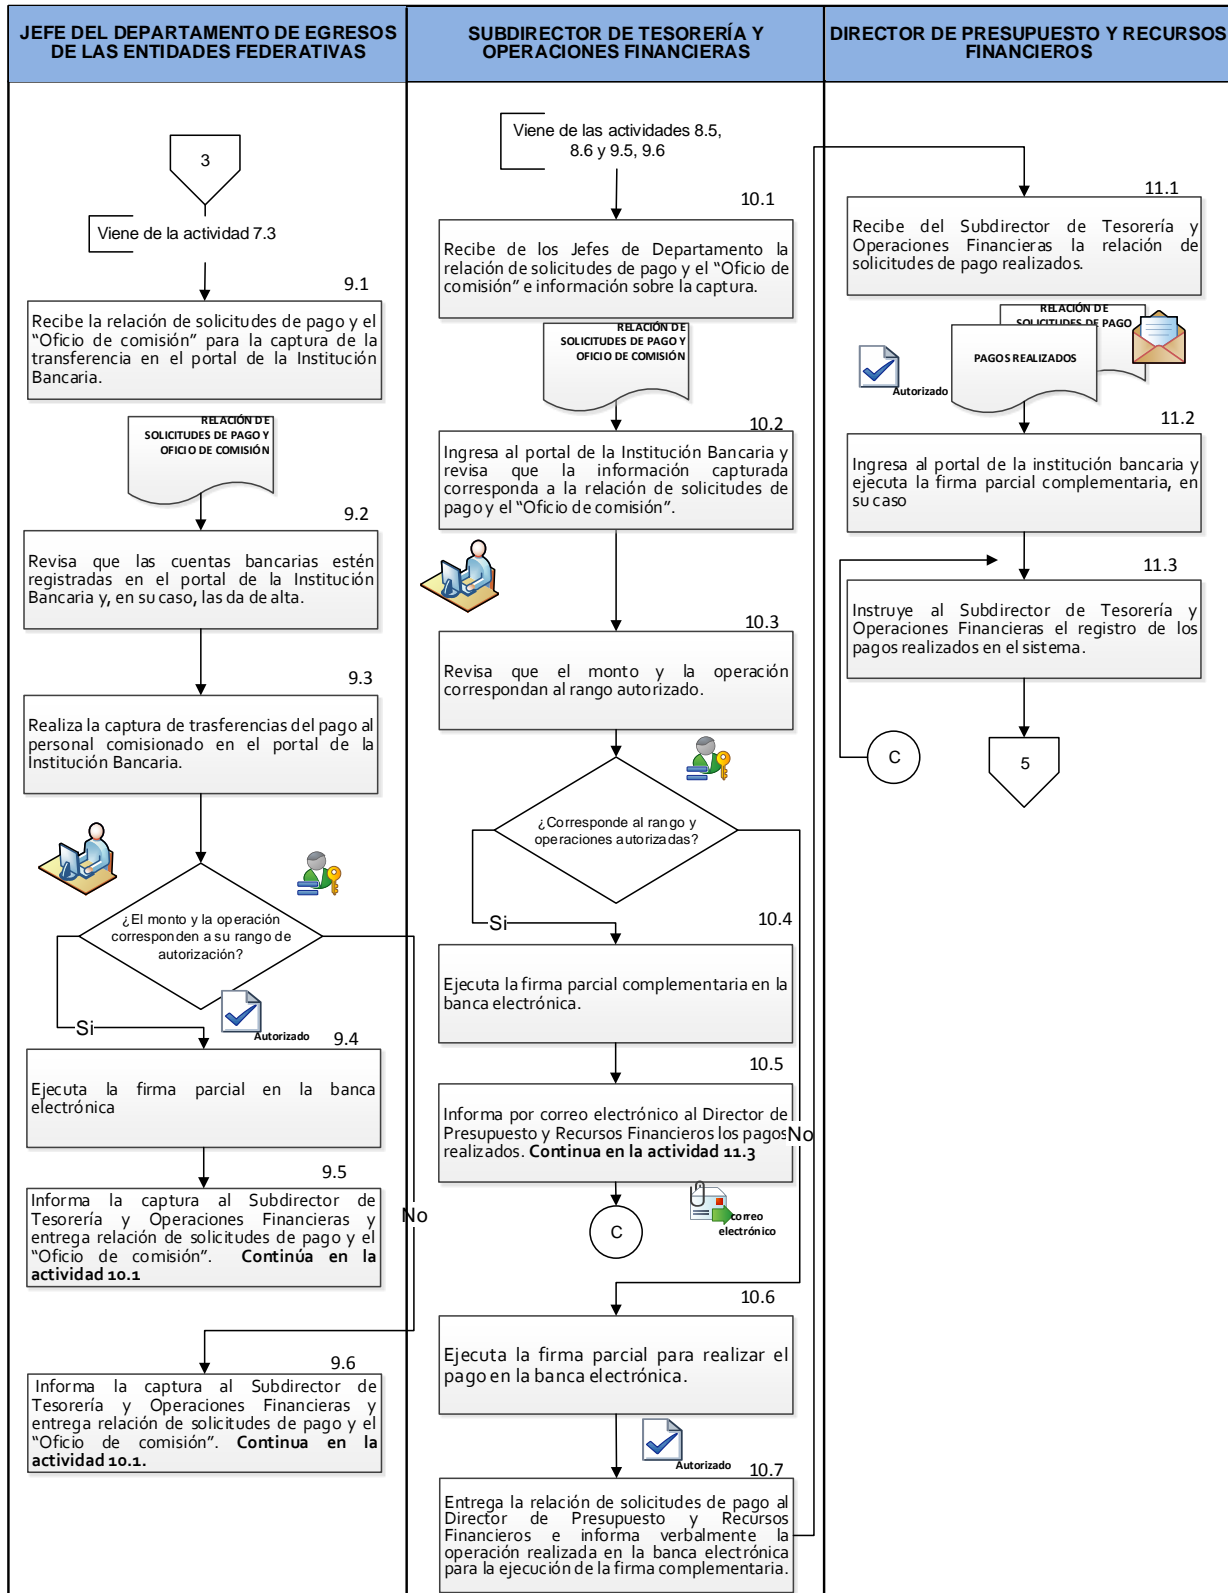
JEFE DEL DEPARTAMENTO DE EGRESOS DE LAS ENTIDADES FEDERATIVAS

3

Viene de la actividad 7.3

9.1

Recibe la relación de solicitudes de pago y el "Oficio de comisión" para la captura de la transferencia en el portal de la Institución Bancaria.

RELACIÓN DE SOLICITUDES DE PAGO Y OFICIO DE COMISIÓN

9.2

Revisa que las cuentas bancarias estén registradas en el portal de la Institución Bancaria y, en su caso, las da de alta.

9.3

Realiza la captura de trasferencias del pago al personal comisionado en el portal de la Institución Bancaria.

¿El monto y la operación corresponden a su rango de autorización?

Si

Autorizado

9.4

Ejecuta la firma parcial en la banca electrónica

9.5

Informa la captura al Subdirector de Tesorería y Operaciones Financieras y entrega relación de solicitudes de pago y el "Oficio de comisión". **Continúa en la actividad 10.1**

No

9.6

Informa la captura al Subdirector de Tesorería y Operaciones Financieras y entrega relación de solicitudes de pago y el "Oficio de comisión". **Continua en la actividad 10.1.**

SUBDIRECTOR DE TESORERÍA Y OPERACIONES FINANCIERAS

Viene de las actividades 8.5, 8.6 y 9.5, 9.6

10.1

Recibe de los Jefes de Departamento la relación de solicitudes de pago y el "Oficio de comisión" e información sobre la captura.

RELACIÓN DE SOLICITUDES DE PAGO Y OFICIO DE COMISIÓN

10.2

Ingresa al portal de la Institución Bancaria y revisa que la información capturada corresponda a la relación de solicitudes de pago y el "Oficio de comisión".

10.3

Revisa que el monto y la operación correspondan al rango autorizado.

¿Corresponde al rango y operaciones autorizadas?

Si

10.4

Ejecuta la firma parcial complementaria en la banca electrónica.

10.5

Informa por correo electrónico al Director de Presupuesto y Recursos Financieros los pagos realizados. **Continua en la actividad 11.3**

No

C

correo electrónico

10.6

Ejecuta la firma parcial para realizar el pago en la banca electrónica.

Autorizado

10.7

Entrega la relación de solicitudes de pago al Director de Presupuesto y Recursos Financieros e informa verbalmente la operación realizada en la banca electrónica para la ejecución de la firma complementaria.

DIRECTOR DE PRESUPUESTO Y RECURSOS FINANCIEROS

11.1

Recibe del Subdirector de Tesorería y Operaciones Financieras la relación de solicitudes de pago realizados.

RELACIÓN DE SOLICITUDES DE PAGO

PAGOS REALIZADOS

Autorizado

11.2

Ingresa al portal de la institución bancaria y ejecuta la firma parcial complementaria, en su caso

11.3

Instruye al Subdirector de Tesorería y Operaciones Financieras el registro de los pagos realizados en el sistema.

C

5